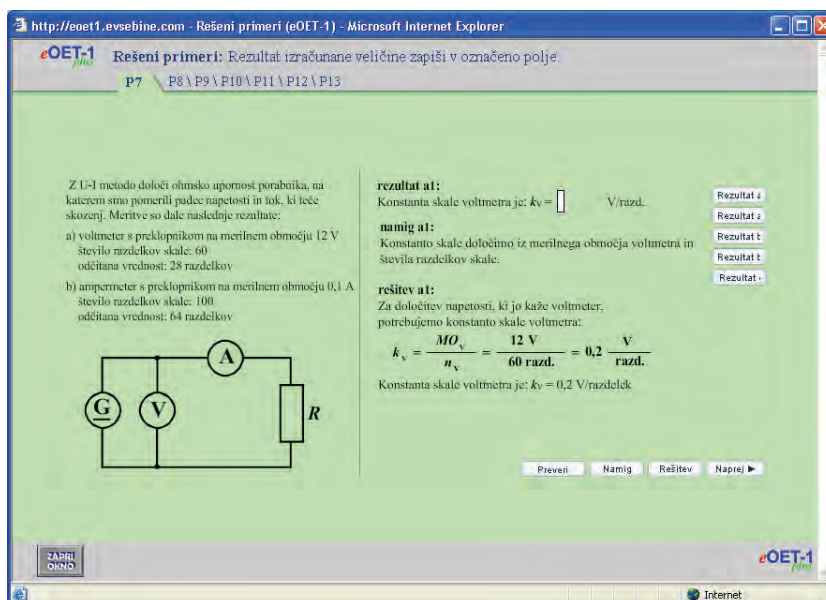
http://eoet1.evsebine.com - Rešeni primeri (eOET-1) - Microsoft Internet Explorer

eOET-1 plus

Rešeni primeri: Rezultat izračunane veličine zapiši v označeno polje.

P7 \ P8 \ P9 \ P10 \ P11 \ P12 \ P13

Z U-I metodo določi ohmsko upornost porabnika, na katerem smo pomerili padec napetosti in tok, ki teče skozenj. Meritve so dale naslednje rezultate:

a) voltmeter s preklopnikom na merilnem območju 12 V
število razdelkov skale: 60
odčitana vrednost: 28 razdelkov

b) ampermeter s preklopnikom na merilnem območju 0,1 A
število razdelkov skale: 100
odčitana vrednost: 64 razdelkov

A
G
V
R

rezultat a1:
Konstanta skale voltmetra je: $k_V$ = V/razd.

namig a1:
Konstanto skale določimo iz merilnega območja voltmetra in števila razdelkov skale.

rešitev a1:
Za določitev napetosti, ki jo kaže voltmeter, potrebujemo konstanto skale voltmetra:

$k_v = \frac{MO_v}{n_v} = \frac{12 \text{ V}}{60 \text{ razd.}} = 0,2 \frac{\text{V}}{\text{razd.}}$

Konstanta skale voltmetra je: $k_V$ = 0,2 V/razdelek

Rezultat a
Rezultat a
Rezultat b
Rezultat b
Rezultat

Preveri
Namig
Rešitev
Naprej ▶

ZAPRI OKNO

eOET-1 plus

Internet